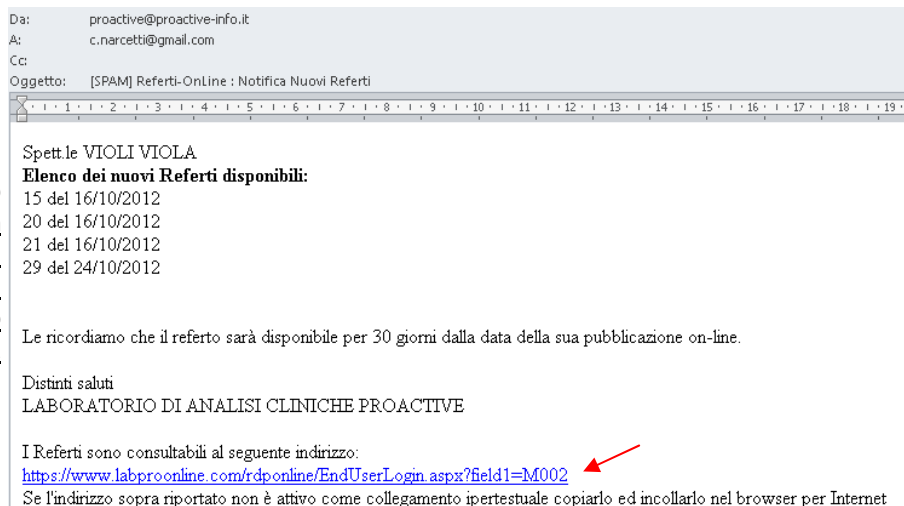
Da: proactive@proactive-info.it
A: c.narcetti@gmail.com
Cc:
Oggetto: [SPAM] Referti-OnLine : Notifica Nuovi Referti

1 · 2 · 3 · 4 · 5 · 6 · 7 · 8 · 9 · 10 · 11 · 12 · 13 · 14 · 15 · 16 · 17 · 18 · 19

Spett.le VIOLI VIOLA
**Elenco dei nuovi Referti disponibili:**
15 del 16/10/2012
20 del 16/10/2012
21 del 16/10/2012
29 del 24/10/2012

Le ricordiamo che il referto sarà disponibile per 30 giorni dalla data della sua pubblicazione on-line.

Distinti saluti
LABORATORIO DI ANALISI CLINICHE PROACTIVE

I Referti sono consultabili al seguente indirizzo:
https://www.labproonline.com/rdponline/EndUserLogin.aspx?field1=M002
Se l'indirizzo sopra riportato non è attivo come collegamento ipertestuale copiarlo ed incollarlo nel browser per Internet